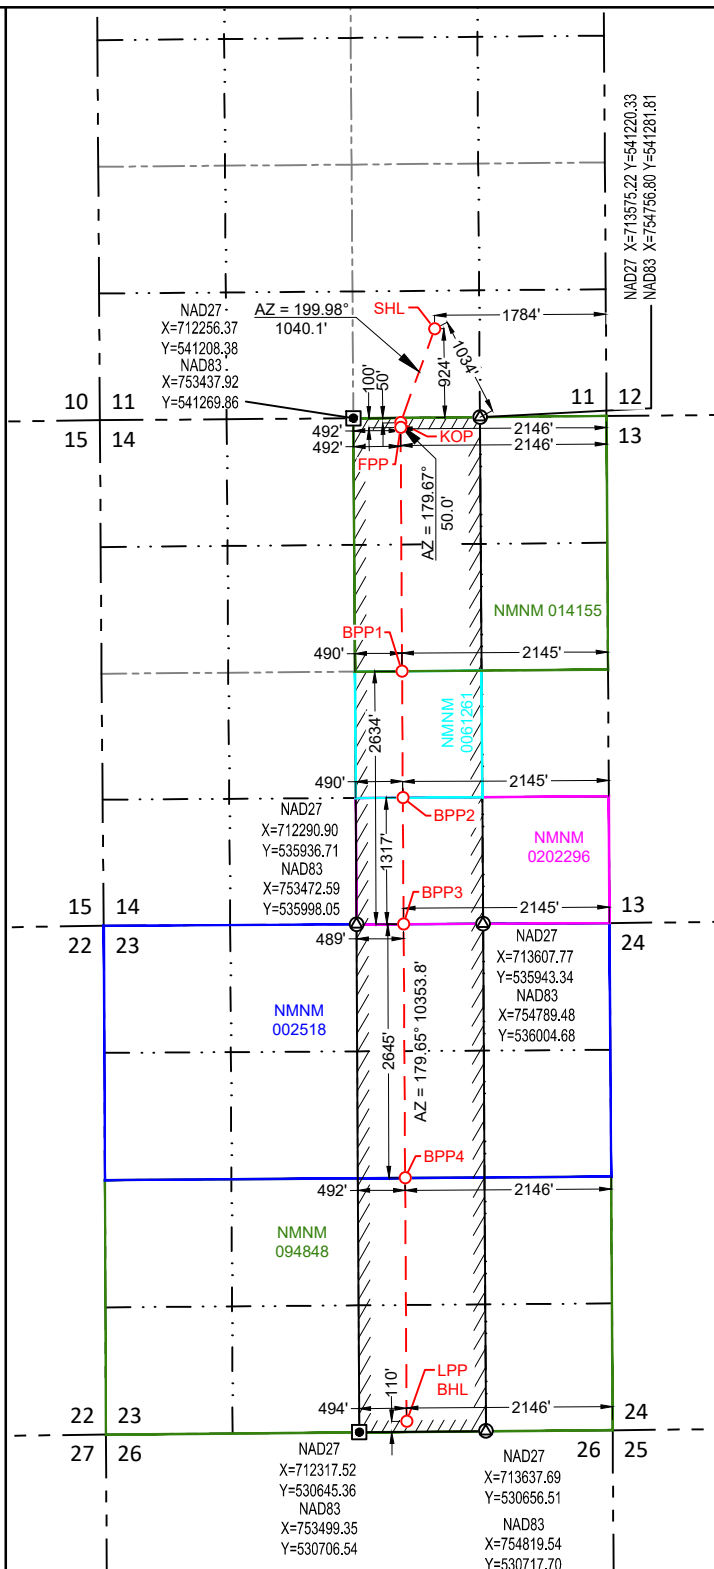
NAD27 X=713575.22 Y=541220.33
NAD83 X=754756.80 Y=541281.81

NAD27
X=712256.37
Y=541208.38
NAD83
X=753437.92
Y=541269.86

AZ = 199.98°
1040.1'

SHL

1784'

1034'

924'

100'
50'

10 11
15 14

11 12
13

492'
492'

KOP
FPP

2146'
2146'

AZ = 179.67°
50.0'

NMNM 014155

BPP1

490'

2145'

2634'

NMNM 0061261

490'

2145'

BPP2

NAD27
X=712290.90
Y=535936.71
NAD83
X=753472.59
Y=535998.05

1317'

NMNM 0202296

BPP3

15 14
22 23

2145'

13
24

489'

NAD27
X=713607.77
Y=535943.34
NAD83
X=754789.48
Y=536004.68

NMNM 002518

2645'

AZ = 179.65° 10353.8'

BPP4

492'

2146'

NMNM 094848

LPP
BHL

110'

494'

2146'

22 23
27 26

24
26 25

NAD27
X=712317.52
Y=530645.36
NAD83
X=753499.35
Y=530706.54

NAD27
X=713637.69
Y=530656.51
NAD83
X=754819.54
Y=530717.70